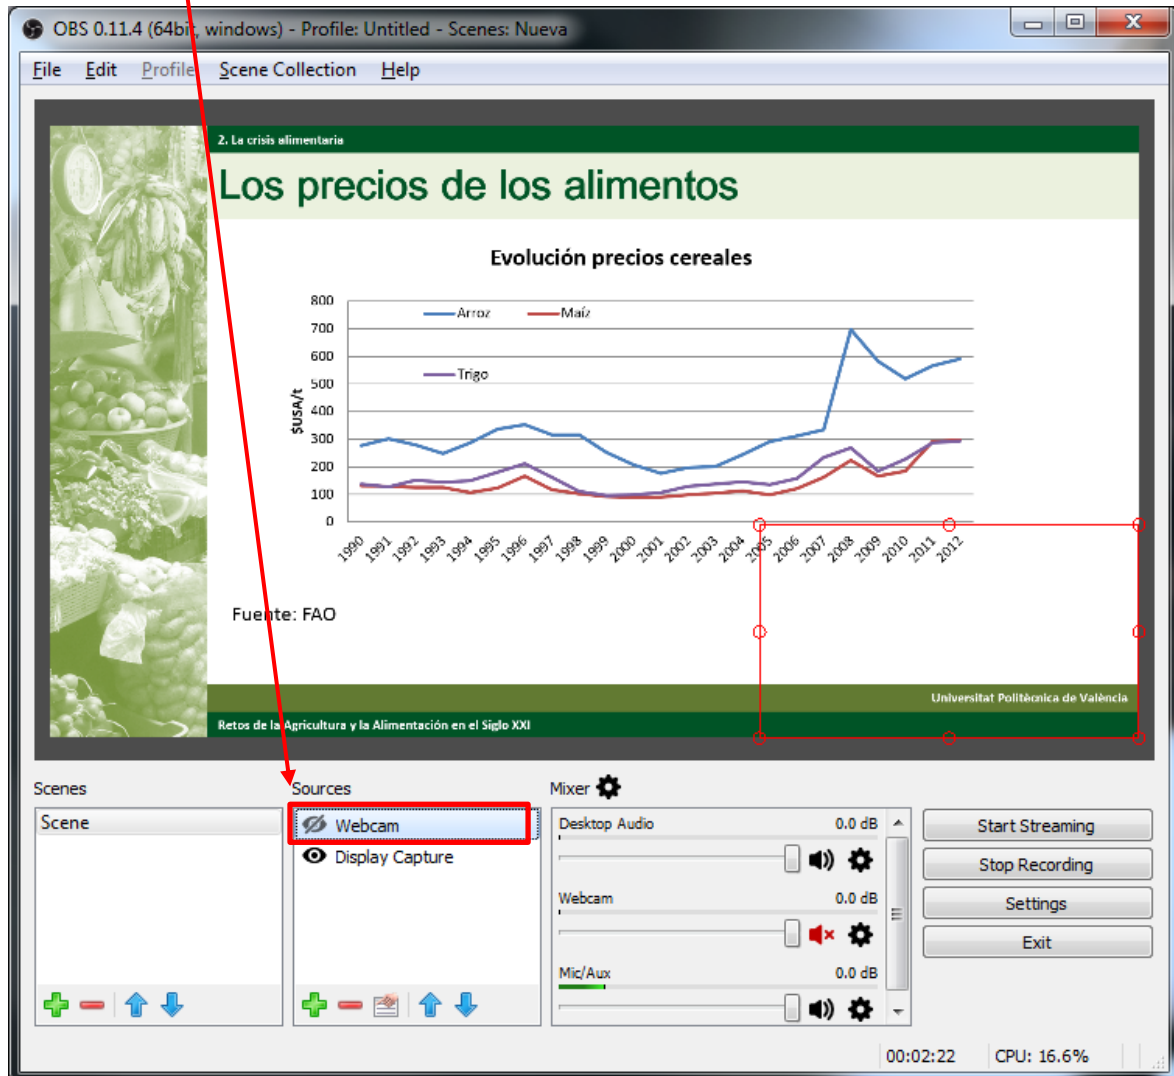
OBS 0.11.4 (64bit, windows) - Profile: Untitled - Scenes: Nueva

File Edit Profile Scene Collection Help

2. La crisis alimentaria

Los precios de los alimentos

Evolución precios cereales

800
700
600
500
400
300
200
100
0

$USA/t

Arroz
Maíz
Trigo

1990 1991 1992 1993 1994 1995 1996 1997 1998 1999 2000 2001 2002 2003 2004 2005 2006 2007 2008 2009 2010 2011 2012

Fuente: FAO

Universitat Politècnica de València

Retos de la Agricultura y la Alimentación en el Siglo XXI

Scenes
Scene

Sources
Webcam
Display Capture

Mixer
Desktop Audio 0.0 dB
Webcam 0.0 dB
Mic/Aux 0.0 dB

Start Streaming
Stop Recording
Settings
Exit

00:02:22
CPU: 16.6%